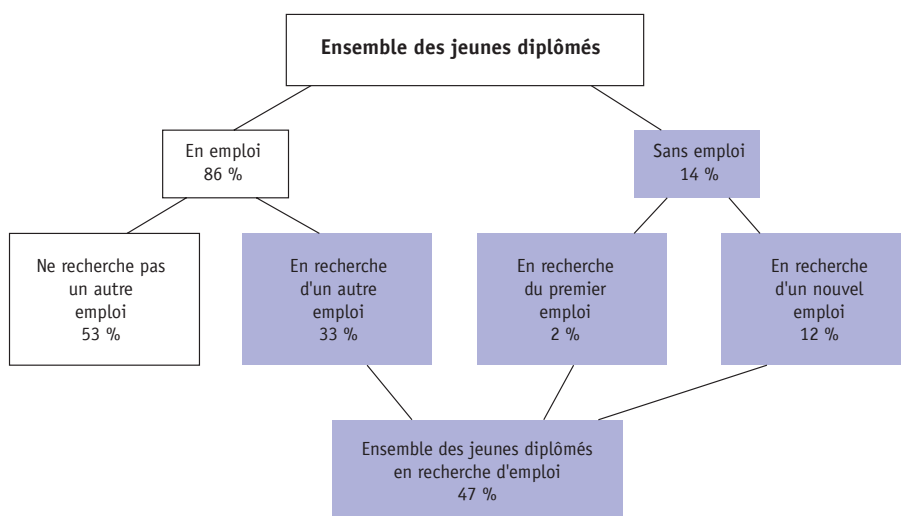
Ensemble des jeunes diplômés

En emploi
86 %

Sans emploi
14 %

Ne recherche pas un autre emploi
53 %

En recherche d'un autre emploi
33 %

En recherche du premier emploi
2 %

En recherche d'un nouvel emploi
12 %

Ensemble des jeunes diplômés en recherche d'emploi
47 %